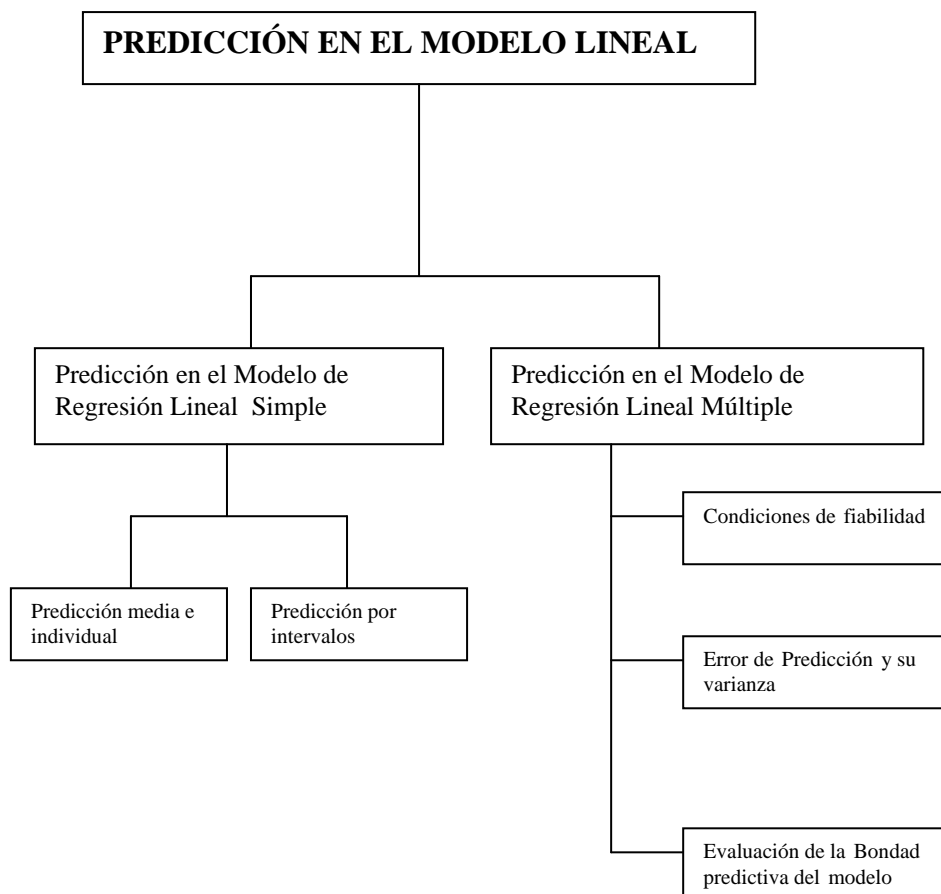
PREDICCIÓN EN EL MODELO LINEAL

Predicción en el Modelo de Regresión Lineal Simple

Predicción en el Modelo de Regresión Lineal Múltiple

Predicción media e individual

Predicción por intervalos

Condiciones de fiabilidad

Error de Predicción y su varianza

Evaluación de la Bondad predictiva del modelo